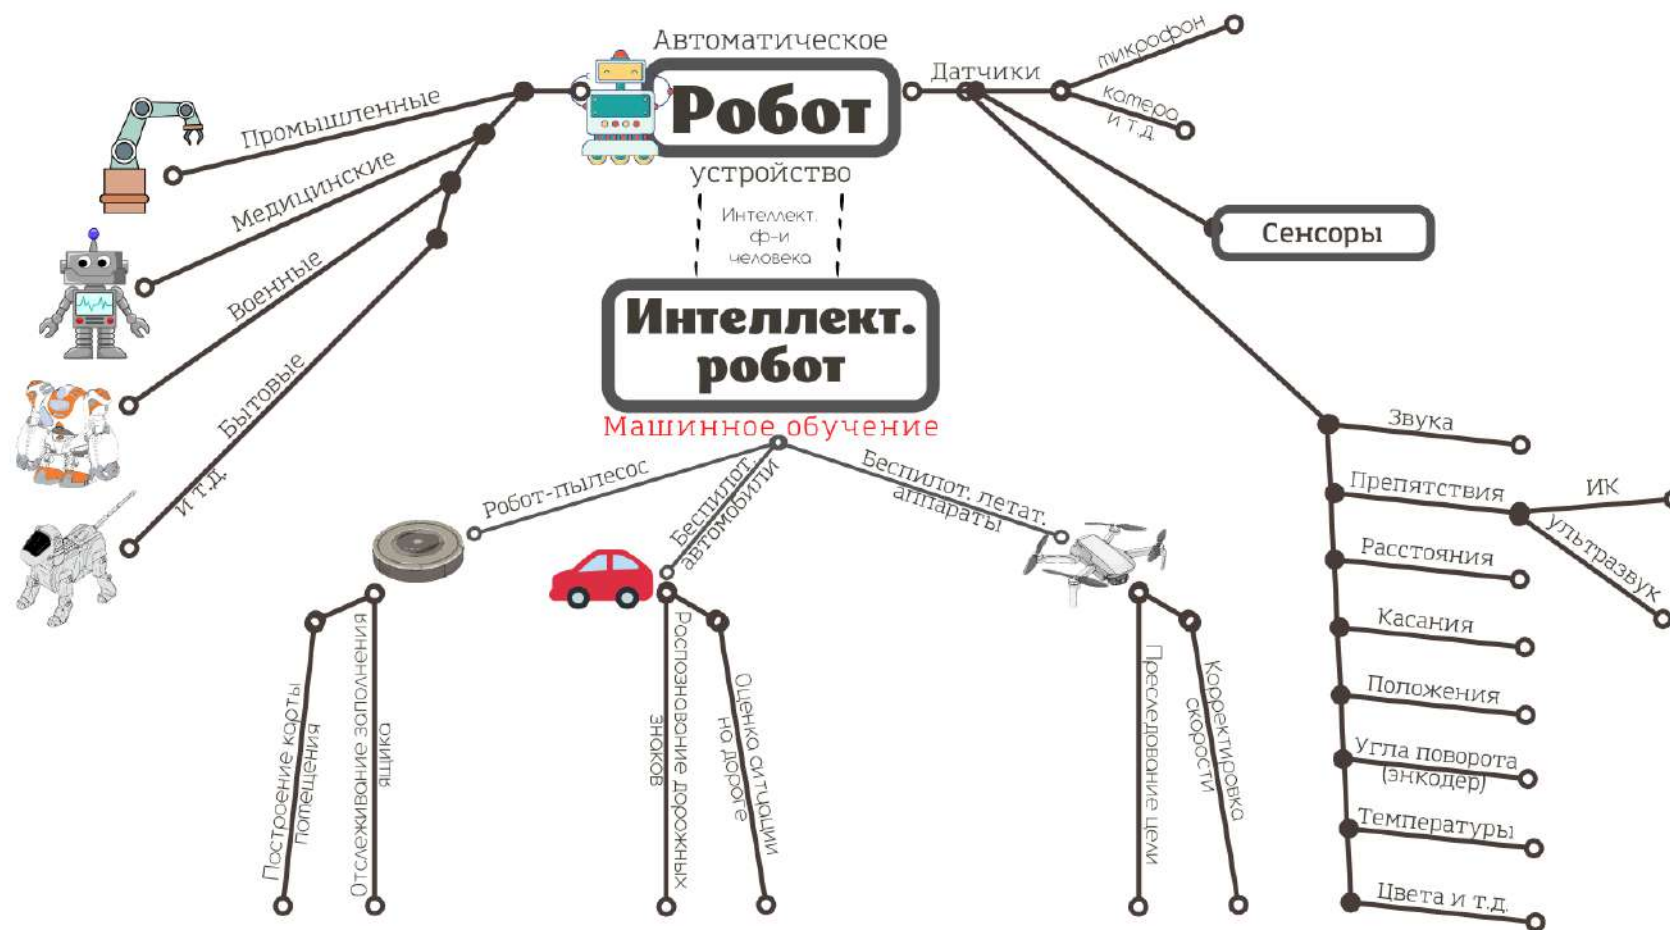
Автоматическое
Робот
устройство

Промышленные
Медицинские
Военные
Бытовые
и т.д.

Датчики
микрофон
камера
и т.д.

Сенсоры

Интеллект.
ф-и
человека

Интеллект.
робот

Машинное обучение

Робот-пылесос
Построение карты помещения
Отслеживание заполнения ящика

Беспилот. автомобили
Распознавание дорожных знаков
Оценка ситуации на дороге

Беспилот. летат. аппараты
Преследование цели
Корректировка скорости

Звука
Препятствия
ИК
ультразвук
Расстояния
Касания
Положения
Угла поворота (энкодер)
Температуры
Цвета и т.д.